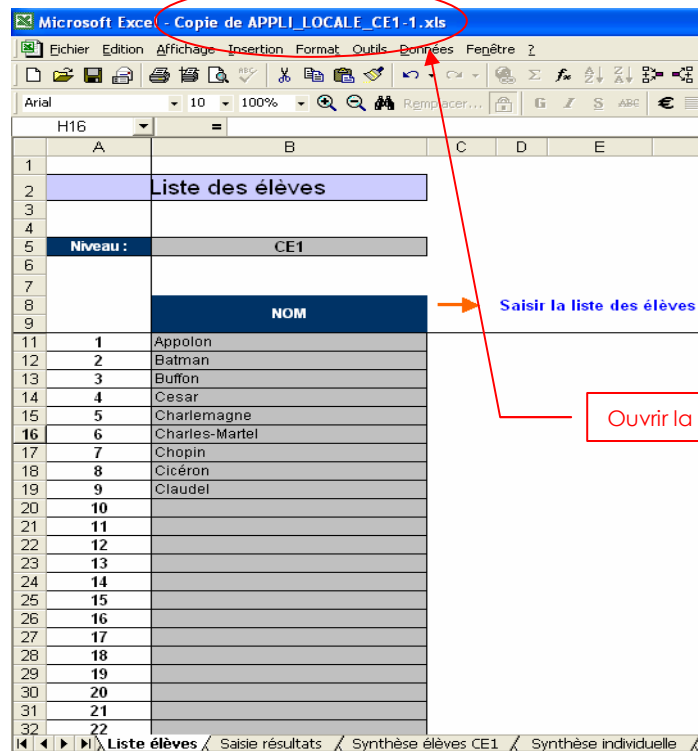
Microsoft Excel - Copie de APPLI_LOCALE_CE1-1.xls

Fichier Edition Affichage Insertion Format Outils Données Fenêtre ?

Arial 10 100% Remplacer...

H16 =

| | A | B | C | D | E |
|---|---|---|---|---|---|
| 1 | | | | | |
| 2 | | Liste des élèves | | | |
| 3 | | | | | |
| 4 | | | | | |
| 5 | Niveau : | CE1 | | | |
| 6 | | | | | |
| 7 | | | | | |
| 8 | | NOM | | | Saisir la liste des élèves |
| 9 | | | | | |
| 11 | 1 | Appolon | | | |
| 12 | 2 | Batman | | | |
| 13 | 3 | Buffon | | | |
| 14 | 4 | Cesar | | | |
| 15 | 5 | Charlemagne | | | |
| 16 | 6 | Charles-Martel | | | |
| 17 | 7 | Chopin | | | |
| 18 | 8 | Cicéron | | | |
| 19 | 9 | Claudel | | | |
| 20 | 10 | | | | |
| 21 | 11 | | | | |
| 22 | 12 | | | | |
| 23 | 13 | | | | |
| 24 | 14 | | | | |
| 25 | 15 | | | | |
| 26 | 16 | | | | |
| 27 | 17 | | | | |
| 28 | 18 | | | | |
| 29 | 19 | | | | |
| 30 | 20 | | | | |
| 31 | 21 | | | | |
| 32 | 22 | | | | |

Ouvrir la

Liste élèves / Saisie résultats / Synthèse élèves CE1 / Synthèse individuelle /